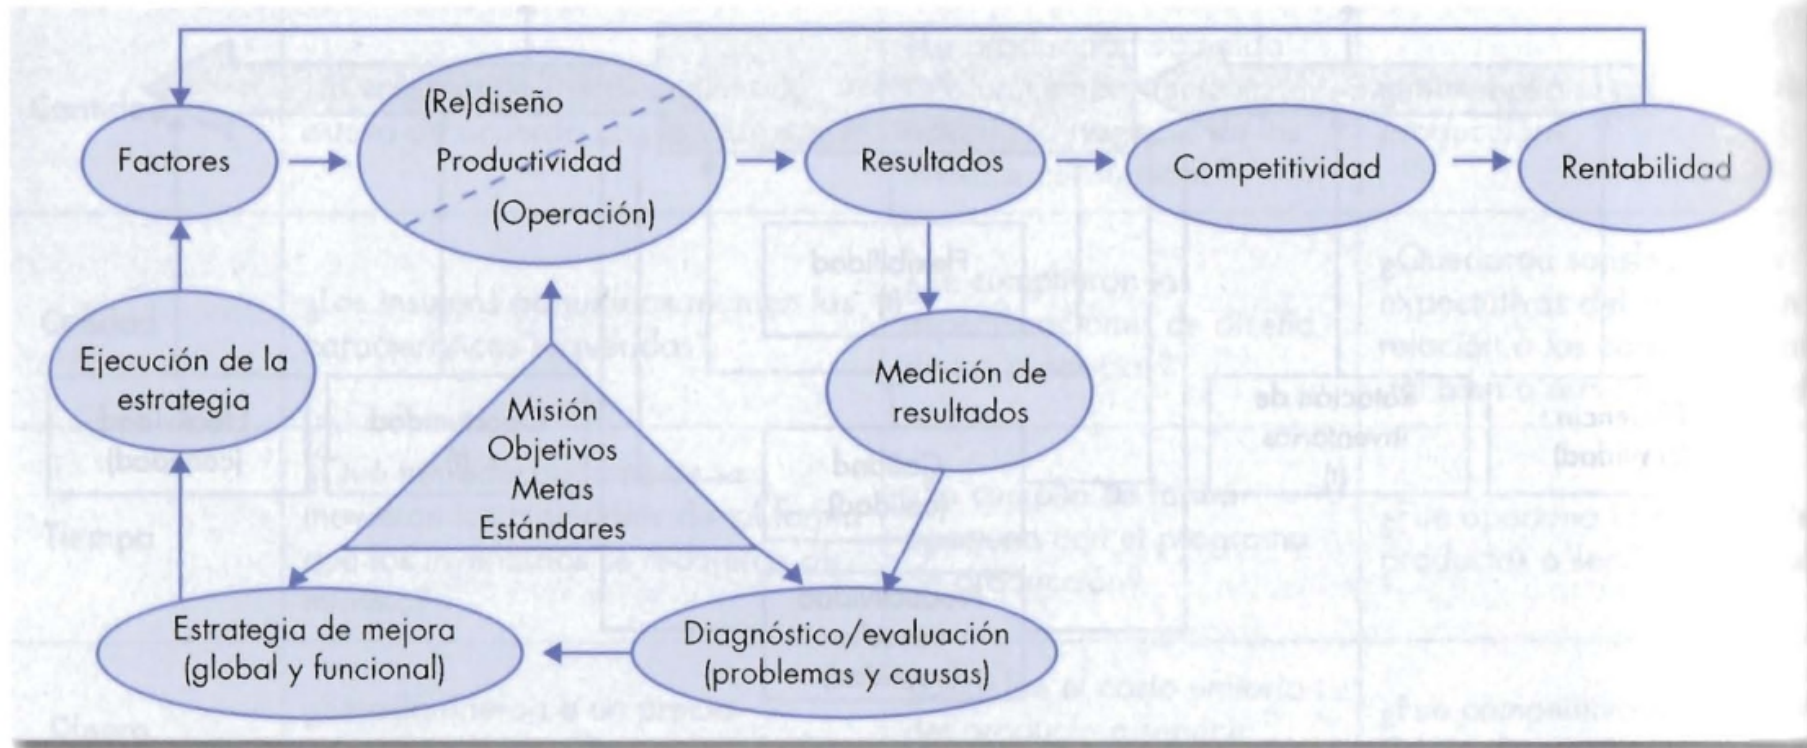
Factores

(Re)diseño
Productividad
(Operación)

Resultados

Competitividad

Rentabilidad

Ejecución de la estrategia

Misión
Objetivos
Metas
Estándares

Medición de resultados

Estrategia de mejora (global y funcional)

Diagnóstico/evaluación (problemas y causas)